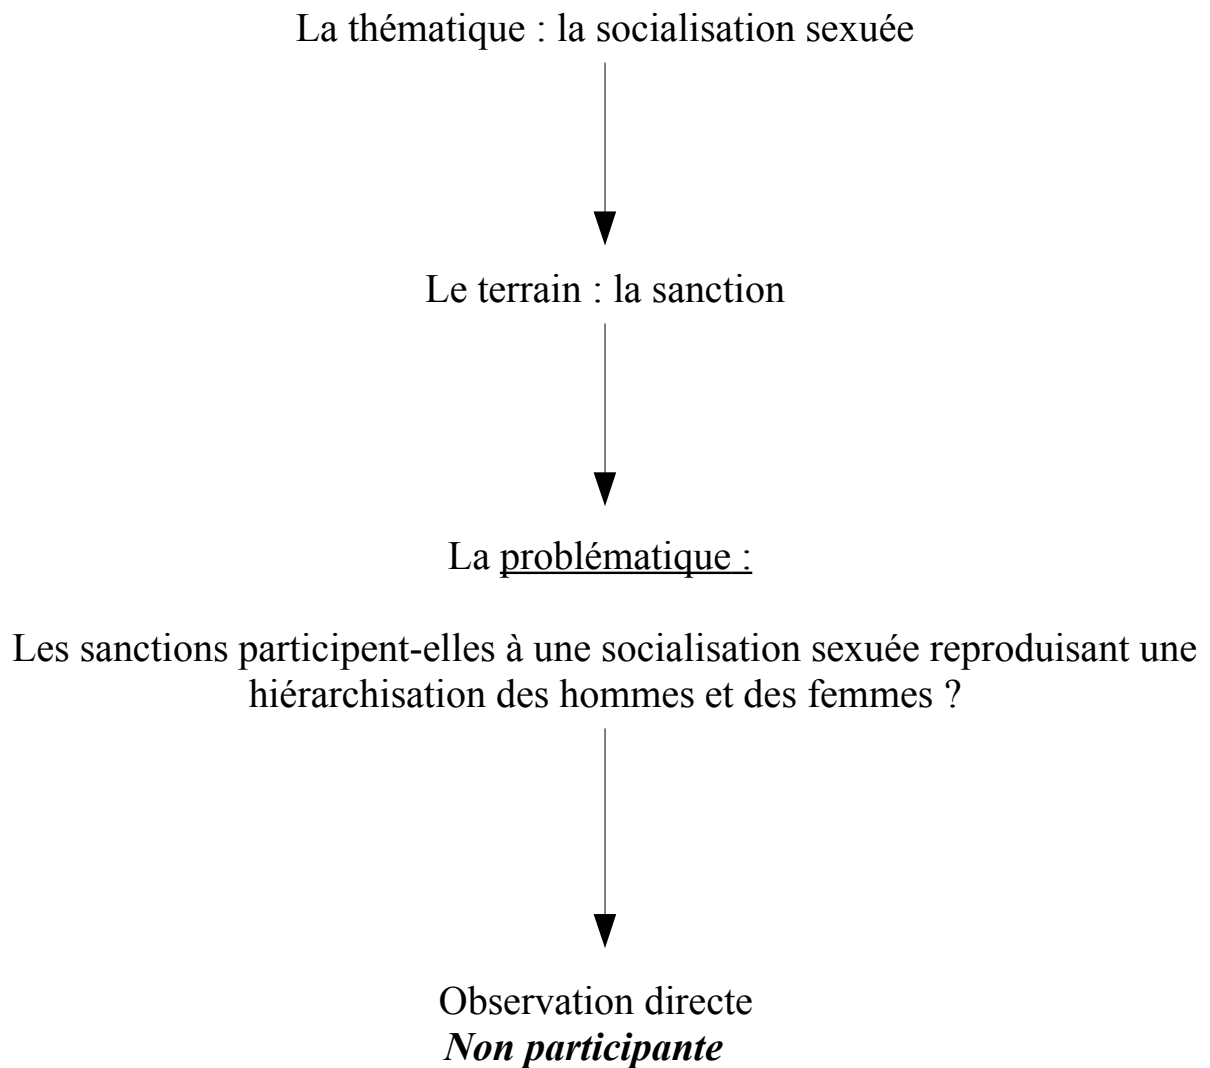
La thématique : la socialisation sexuée

Le terrain : la sanction

La problématique :

Les sanctions participent-elles à une socialisation sexuée reproduisant une hiérarchisation des hommes et des femmes ?

Observation directe
***Non participante***